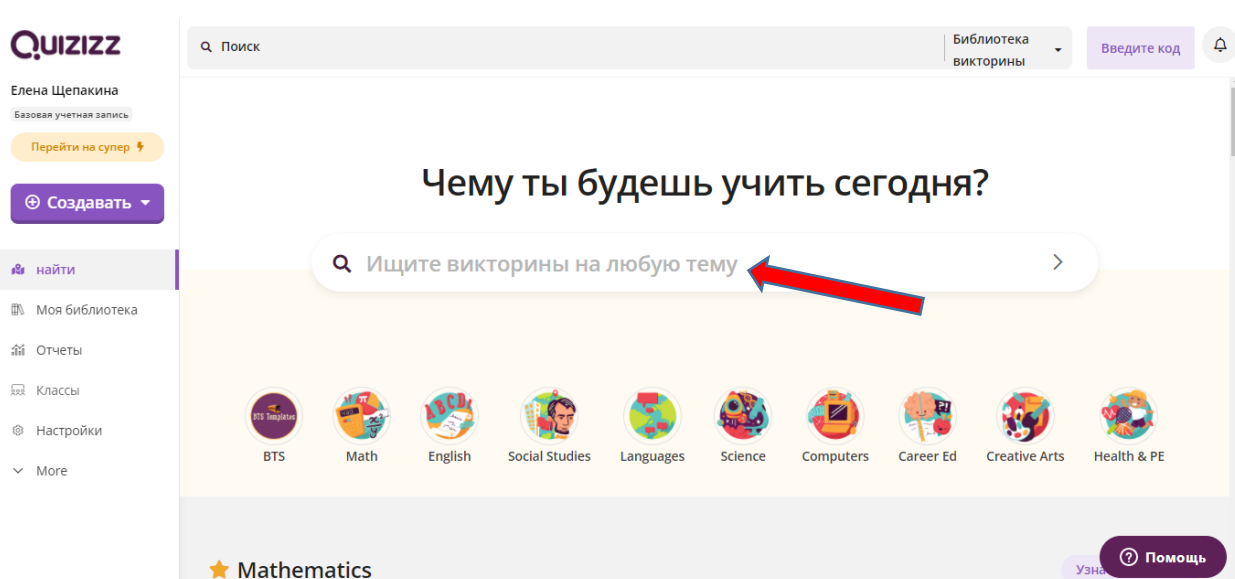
QUIZIZZ

Поиск

Библиотека викторины

Введите код

Елена Щепакина

Базовая учетная запись

Перейти на супер

Создавать

найти

Моя библиотека

Отчеты

Классы

Настройки

More

Чему ты будешь учить сегодня?

Ищите викторины на любую тему

BTS Templates

BTS

Math

English

Social Studies

Languages

Science

Computers

Career Ed

Creative Arts

Health & PE

Mathematics

Узна

Помощь